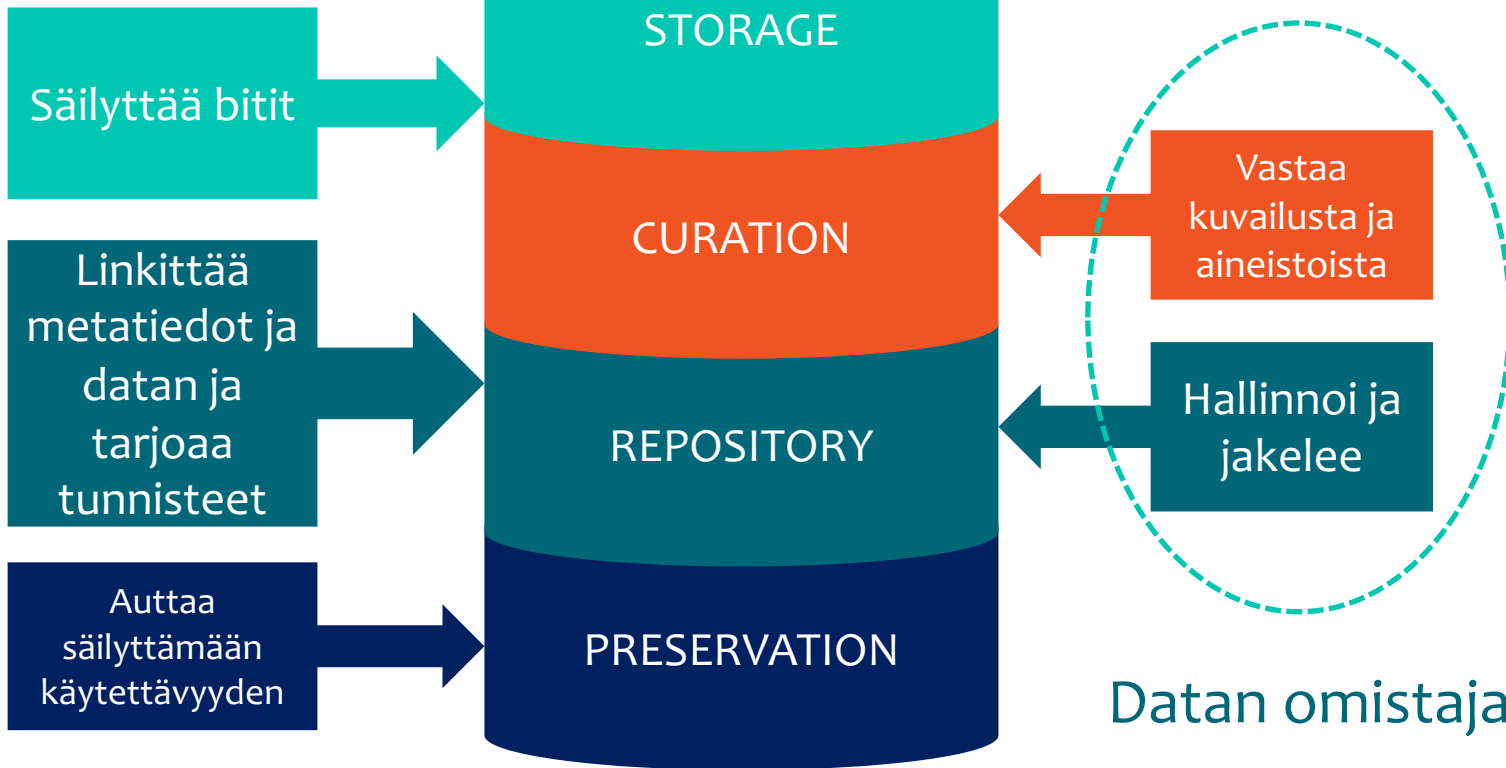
Säilyttää bitit

STORAGE

CURATION

Vastaa kuvailusta ja aineistoista

Linkittää metatiedot ja datan ja tarjoaa tunnisteet

REPOSITORY

Hallinnoi ja jakelee

Auttaa säilyttämään käytettävyyden

PRESERVATION

Datan omistaja